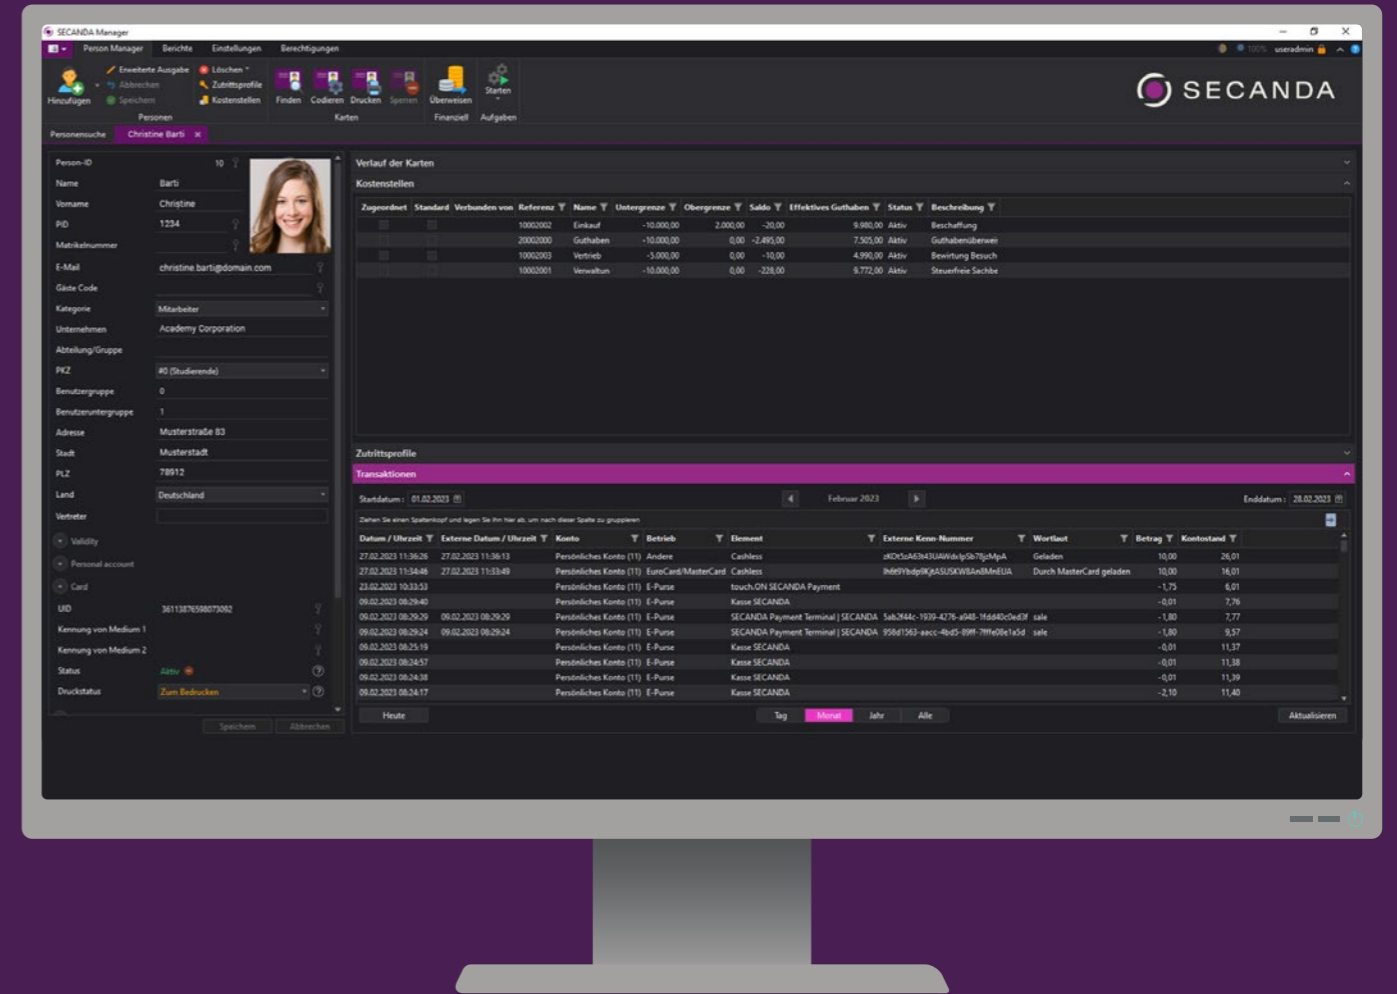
SECANDA Manager

Person Manager Berichte Einstellungen Berechtigungen

useradmin

Hinzufügen Erweiterte Ausgabe Abbrechen Speichern Löschen Zutrittsprofile Kostenstellen Finden Codieren Drucken Sperren Überweisen Starten

Personen Karten Finanziell Aufgaben

SECANDA

Personensuche Christine Barti ×

Person-ID 10
Name Barti
Vorname Christine
PID 1234
Matrikelnummer
E-Mail christine.barti@domain.com
Gäste Code
Kategorie Mitarbeiter
Unternehmen Academy Corporation
Abteilung/Gruppe
PKZ #0 (Studierende)
Benutzergruppe 0
Benutzeruntergruppe 1
Adresse Musterstraße 83
Stadt Musterstadt
PLZ 78912
Land Deutschland
Vertreter

Validity
Personal account
Card
UID 36113876598073092
Kennung von Medium 1
Kennung von Medium 2
Status Aktiv
Druckstatus Zum Bedrucken

Speichern Abbrechen

Verlauf der Karten

Kostenstellen

| Zugeordnet | Standard | Verbunden von | Referenz | Name | Untergrenze | Obergrenze | Saldo | Effektives Guthaben | Status | Beschreibung |
|---|---|---|---|---|---|---|---|---|---|---|
| | | | 10002002 | Einkauf | -10.000,00 | 2.000,00 | -20,00 | 9.980,00 | Aktiv | Beschaffung |
| | | | 20002000 | Guthaben | -10.000,00 | 0,00 | -2.495,00 | 7.505,00 | Aktiv | Guthabenüberwei |
| | | | 10002003 | Vertrieb | -5.000,00 | 0,00 | -10,00 | 4.990,00 | Aktiv | Bewirtung Besuch |
| | | | 10002001 | Verwaltun | -10.000,00 | 0,00 | -228,00 | 9.772,00 | Aktiv | Steuerfreie Sachbe |

Zutrittsprofile

Transaktionen

Startdatum: 01.02.2023 Februar 2023 Enddatum: 28.02.2023

Ziehen Sie einen Spaltenkopf und legen Sie ihn hier ab, um nach dieser Spalte zu gruppieren

| Datum / Uhrzeit | Externe Datum / Uhrzeit | Konto | Betrieb | Element | Externe Kenn-Nummer | Wortlaut | Betrag | Kontostand |
|---|---|---|---|---|---|---|---|---|
| 27.02.2023 11:36:26 | 27.02.2023 11:36:13 | Persönliches Konto (11) | Andere | Cashless | zKOt5cA63h43UAWdxIpSb78jcMpA | Geladen | 10,00 | 26,01 |
| 27.02.2023 11:34:46 | 27.02.2023 11:33:49 | Persönliches Konto (11) | EuroCard/MasterCard | Cashless | lh6t9YbdpIKjtASUSKW8An8MnEUA | Durch MasterCard geladen | 10,00 | 16,01 |
| 23.02.2023 10:33:53 | | Persönliches Konto (11) | E-Purse | touch.ON SECANDA Payment | | | -1,75 | 6,01 |
| 09.02.2023 08:29:40 | | Persönliches Konto (11) | E-Purse | Kasse SECANDA | | | -0,01 | 7,76 |
| 09.02.2023 08:29:29 | 09.02.2023 08:29:29 | Persönliches Konto (11) | E-Purse | SECANDA Payment Terminal \| SECANDA | 5ab2f44c-1939-4276-a948-1fdd40c0ed3f | sale | -1,80 | 7,77 |
| 09.02.2023 08:29:24 | 09.02.2023 08:29:24 | Persönliches Konto (11) | E-Purse | SECANDA Payment Terminal \| SECANDA | 958d1563-aacc-4bd5-89ff-7fffe08e1a5d | sale | -1,80 | 9,57 |
| 09.02.2023 08:25:19 | | Persönliches Konto (11) | E-Purse | Kasse SECANDA | | | -0,01 | 11,37 |
| 09.02.2023 08:24:57 | | Persönliches Konto (11) | E-Purse | Kasse SECANDA | | | -0,01 | 11,38 |
| 09.02.2023 08:24:38 | | Persönliches Konto (11) | E-Purse | Kasse SECANDA | | | -0,01 | 11,39 |
| 09.02.2023 08:24:17 | | Persönliches Konto (11) | E-Purse | Kasse SECANDA | | | -2,10 | 11,40 |

Heute Tag Monat Jahr Alle Aktualisieren